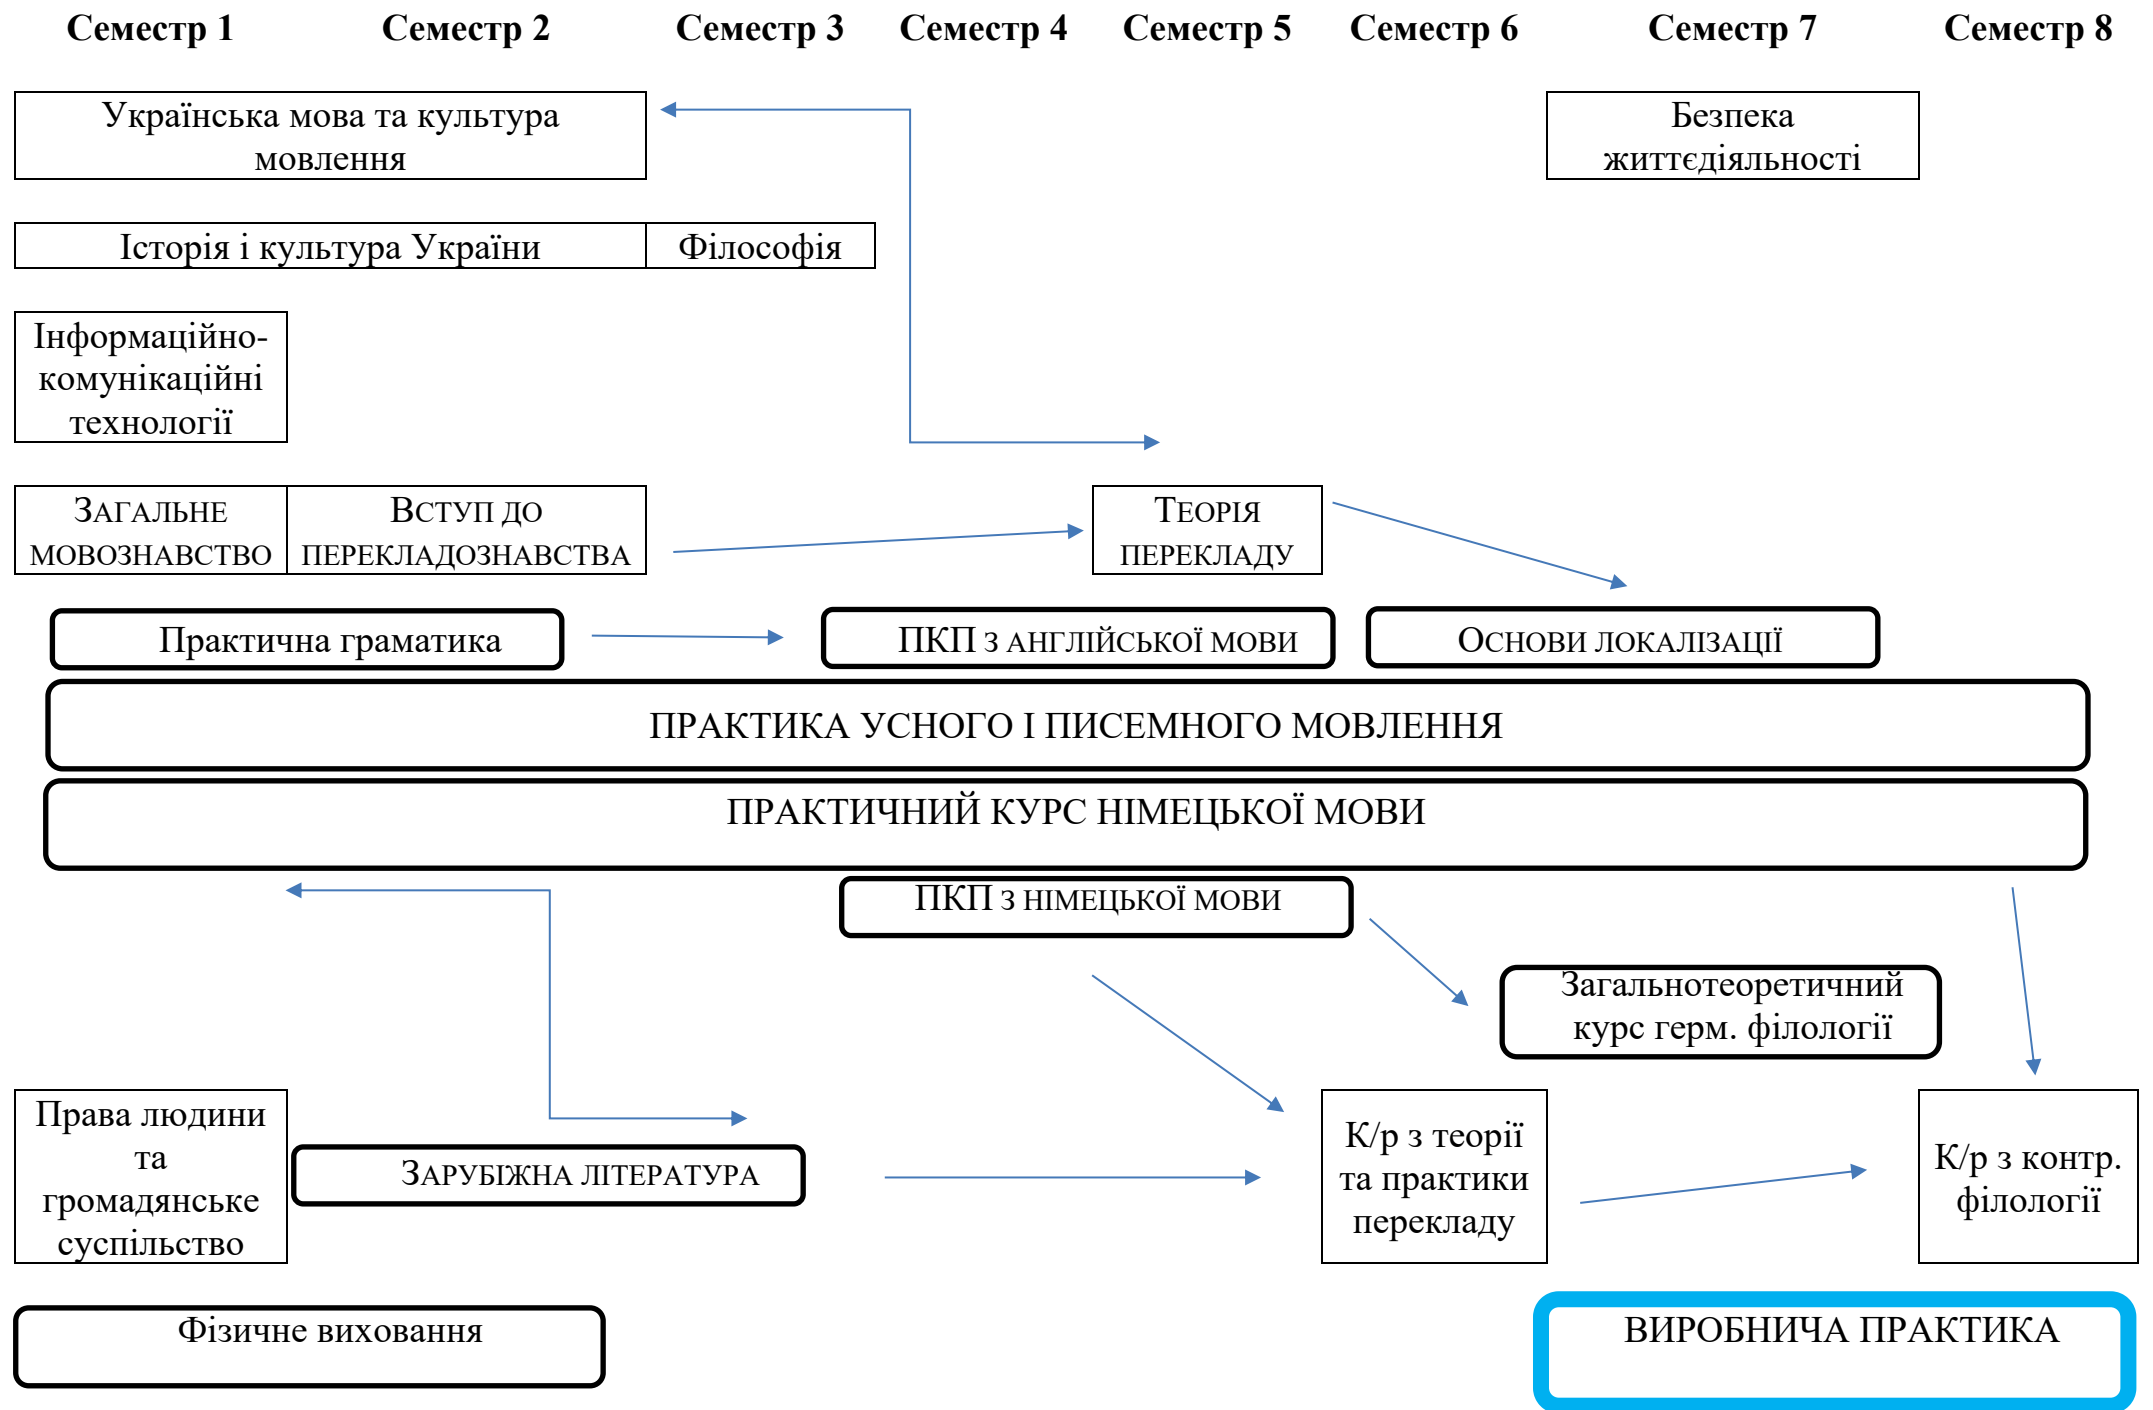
Семестр 1 Семестр 2 Семестр 3 Семестр 4 Семестр 5 Семестр 6 Семестр 7 Семестр 8

Українська мова та культура мовлення

Безпека життєдіяльності

Історія і культура України

Філософія

Інформаційно-комунікаційні технології

Загальне мовознавство

Вступ до перекладознавства

Теорія перекладу

Практична граматика

ПКП з англійської мови

Основи локалізації

ПРАКТИКА УСНОГО І ПИСЕМНОГО МОВЛЕННЯ

ПРАКТИЧНИЙ КУРС НІМЕЦЬКОЇ МОВИ

ПКП з німецької мови

Загальнотеоретичний курс герм. філології

Права людини та громадянське суспільство

Зарубіжна література

К/р з теорії та практики перекладу

К/р з контр. філології

Фізичне виховання

ВИРОБНИЧА ПРАКТИКА